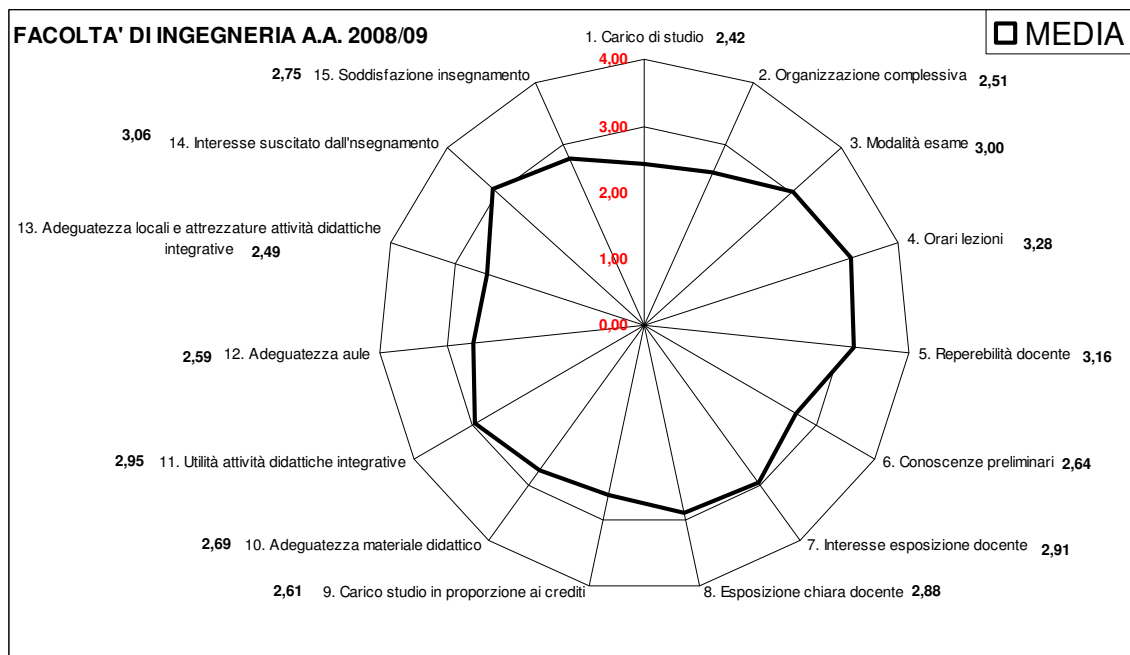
FACOLTA' DI INGEGNERIA A.A. 2008/09

MEDIA

1. Carico di studio 2,42

4,00
3,00
2,00
1,00
0,00

2. Organizzazione complessiva 2,51

3. Modalità esame 3,00

4. Orari lezioni 3,28

5. Reperebilità docente 3,16

6. Conoscenze preliminari 2,64

7. Interesse esposizione docente 2,91

8. Esposizione chiara docente 2,88

2,61 9. Carico studio in proporzione ai crediti

2,69 10. Adeguatezza materiale didattico

2,95 11. Utilità attività didattiche integrative

2,59 12. Adeguatezza aule

13. Adeguatezza locali e attrezzature attività didattiche integrative 2,49

3,06 14. Interesse suscitato dall'nsegnamento

2,75 15. Soddisfazione insegnamento